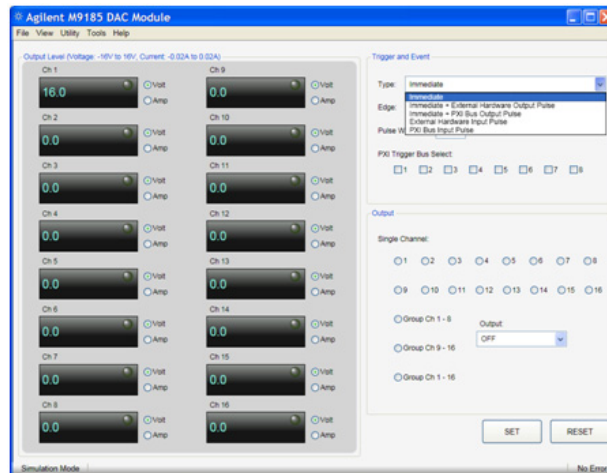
Agilent M9185 DAC Module

File View Utility Tools Help

Output Level (Voltage: -16V to 16V, Current: -0.02A to 0.02A)

Ch 1
16.0
Volt
Amp

Ch 9
0.0
Volt
Amp

Ch 2
0.0
Volt
Amp

Ch 10
0.0
Volt
Amp

Ch 3
0.0
Volt
Amp

Ch 11
0.0
Volt
Amp

Ch 4
0.0
Volt
Amp

Ch 12
0.0
Volt
Amp

Ch 5
0.0
Volt
Amp

Ch 13
0.0
Volt
Amp

Ch 6
0.0
Volt
Amp

Ch 14
0.0
Volt
Amp

Ch 7
0.0
Volt
Amp

Ch 15
0.0
Volt
Amp

Ch 8
0.0
Volt
Amp

Ch 16
0.0
Volt
Amp

Trigger and Event

Type: Immediate

Immediate
Immediate + External Hardware Output Pulse
Immediate + PXI Bus Output Pulse
External Hardware Input Pulse
PXI Bus Input Pulse

Edge:

Pulse W

PXI Trigger Bus Select:

1 2 3 4 5 6 7 8

Output

Single Channel:

1 2 3 4 5 6 7 8

9 10 11 12 13 14 15 16

Group Ch 1 - 8

Output:
OFF

Group Ch 9 - 16

Group Ch 1 - 16

SET

RESET

Simulation Mode

No Erro